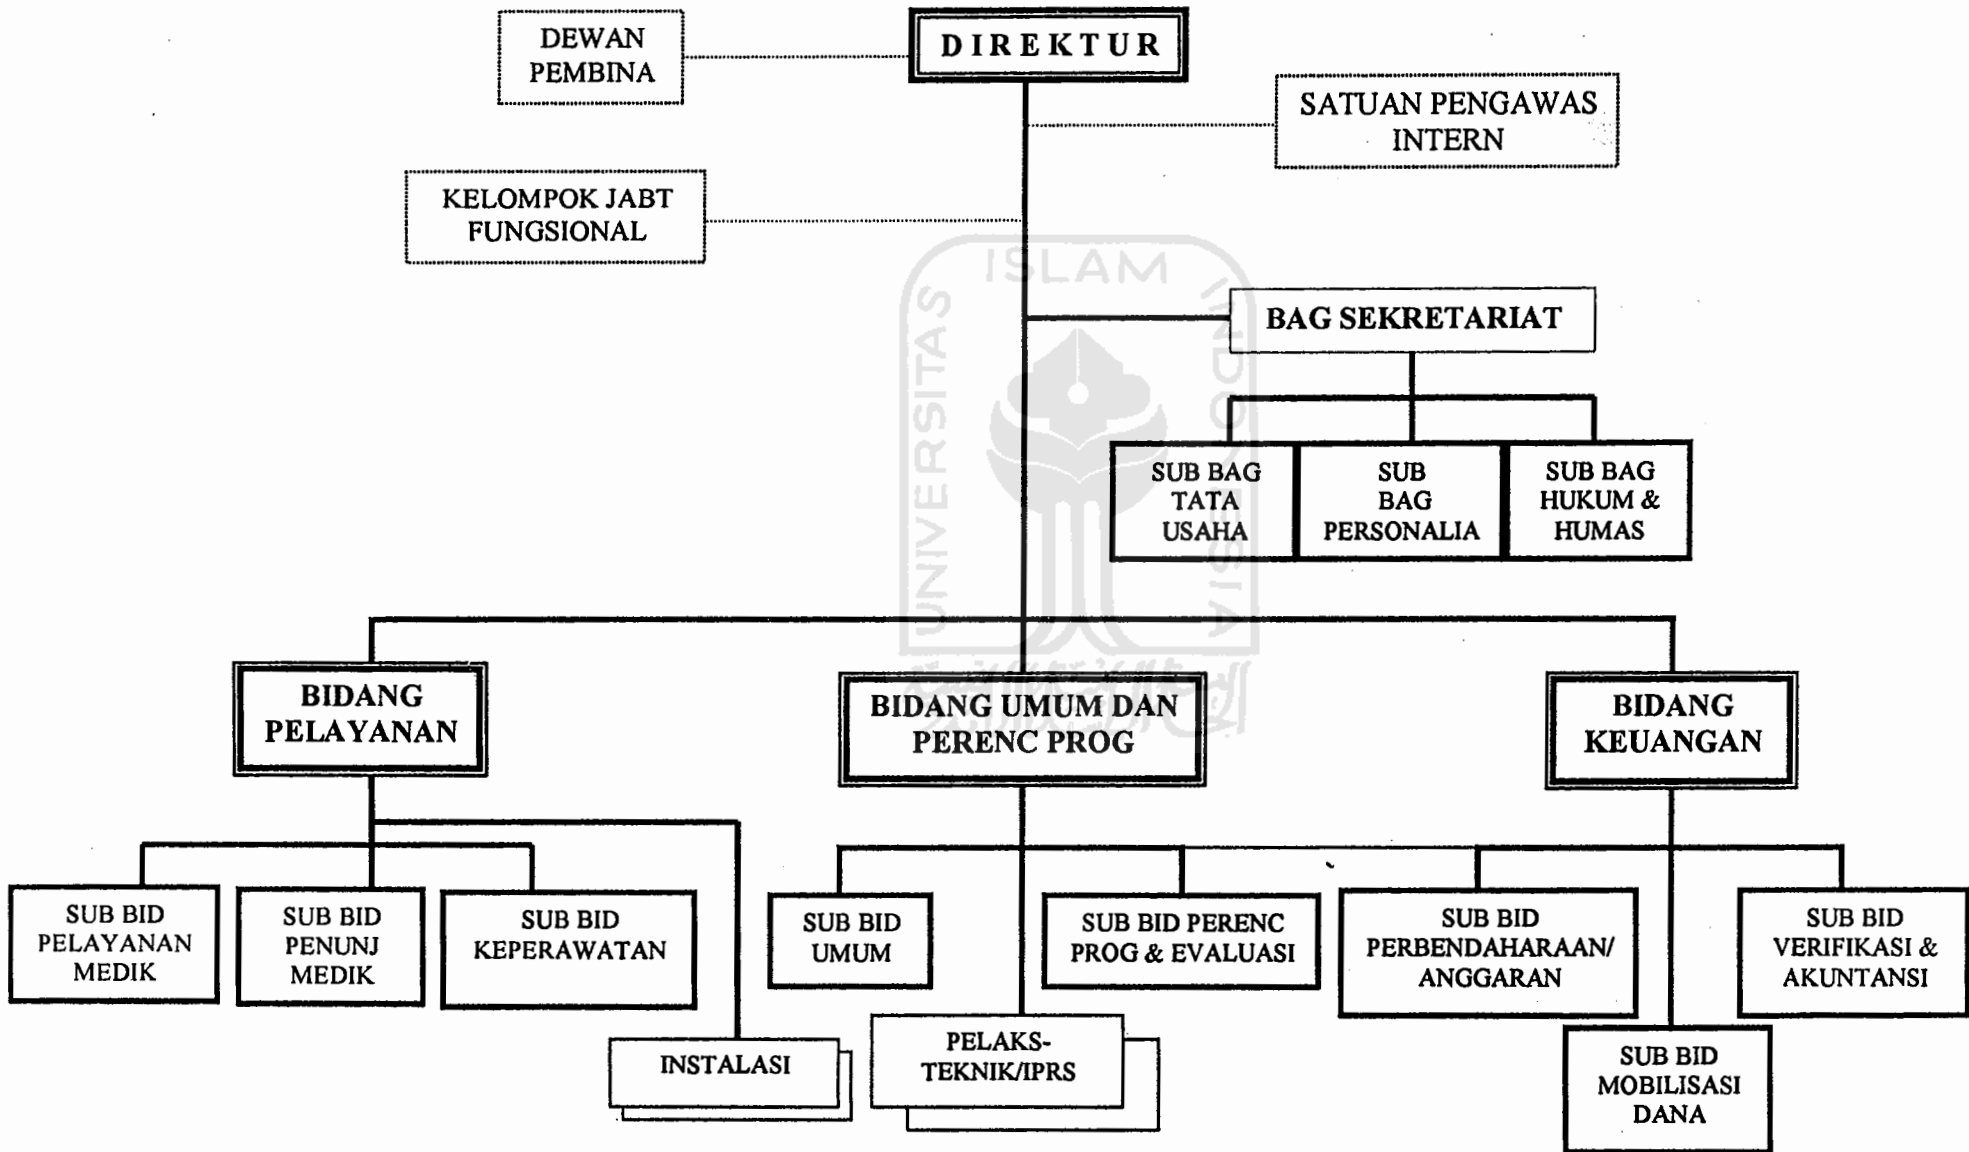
DEWAN PEMBINA

DIREKTUR

SATUAN PENGAWAS INTERN

KELOMPOK JABT FUNGSIONAL

ISLAM

UNIVERSITAS

INDONESIA

BAG SEKRETARIAT

SUB BAG TATA USAHA

SUB BAG PERSONALIA

SUB BAG HUKUM & HUMAS

BIDANG PELAYANAN

BIDANG UMUM DAN PERENC PROG

BIDANG KEUANGAN

SUB BID PELAYANAN MEDIK

SUB BID PENUNJ MEDIK

SUB BID KEPERAWATAN

SUB BID UMUM

SUB BID PERENC PROG & EVALUASI

SUB BID PERBENDAHARAAN/ ANGGARAN

SUB BID VERIFIKASI & AKUNTANSI

INSTALASI

PELAKS-TEKNIK/IPRS

SUB BID MOBILISASI DANA